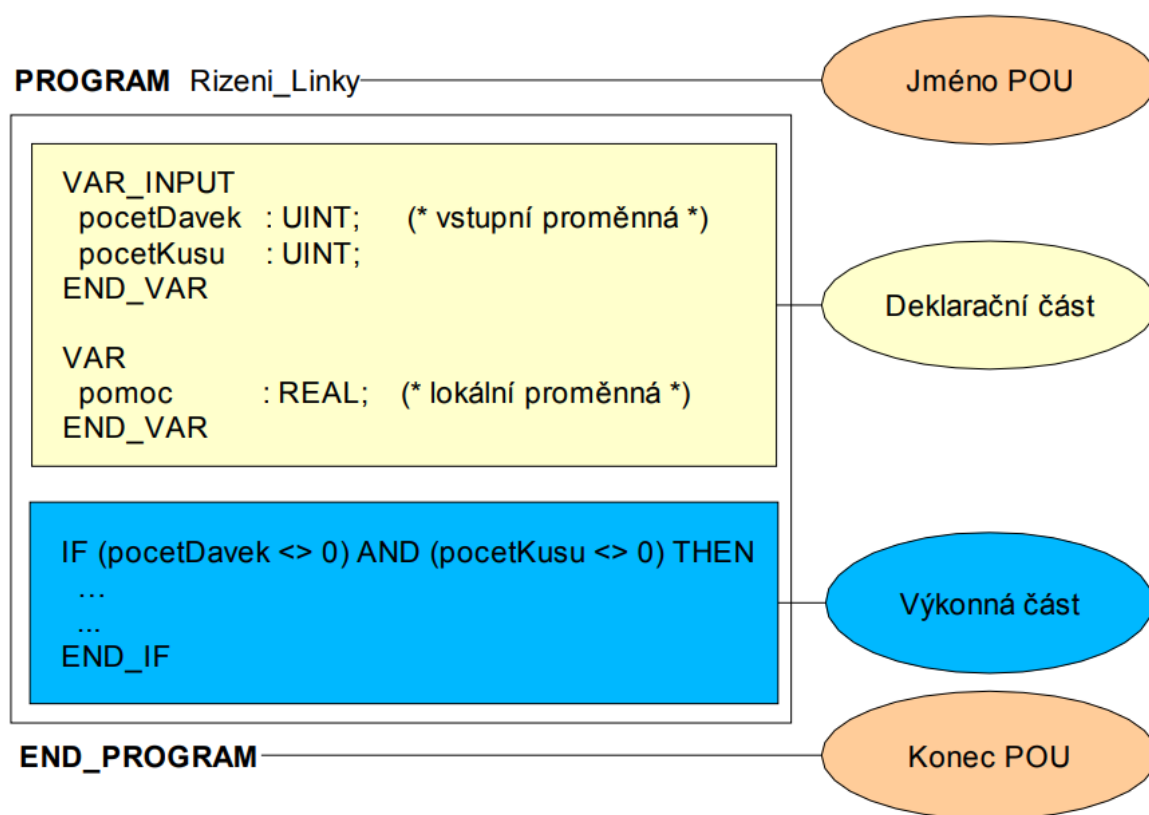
PROGRAM Rizeni_Linky

Jméno POU

VAR_INPUT
pocetDavek : UINT; (* vstupní proměnná *)
pocetKusu : UINT;
END_VAR

VAR
pomoc : REAL; (* lokální proměnná *)
END_VAR

Deklarační část

IF (pocetDavek <> 0) AND (pocetKusu <> 0) THEN
…
...
END_IF

Výkonná část

END_PROGRAM

Konec POU